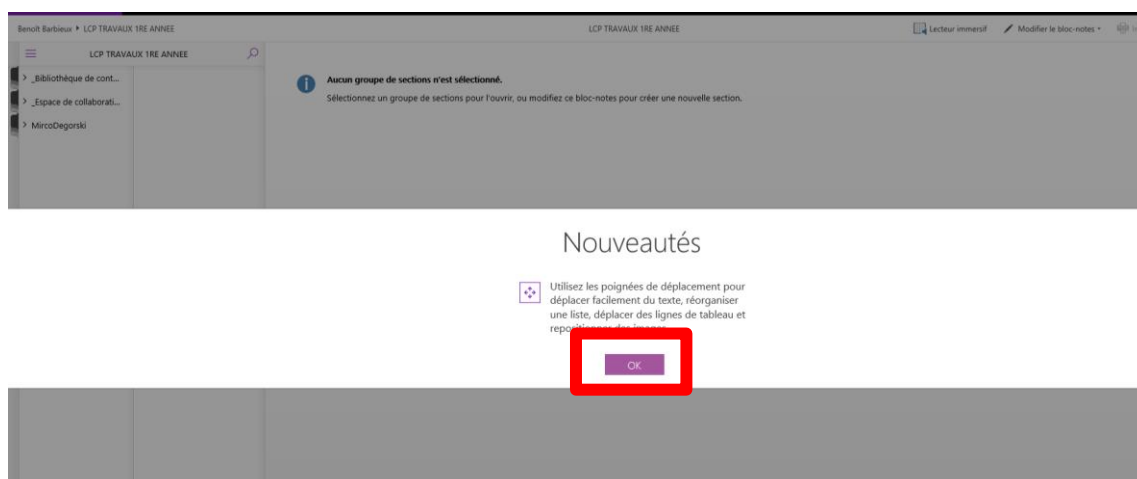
Benoît Barbieux ▸ LCP TRAVAUX 1RE ANNEE

LCP TRAVAUX 1RE ANNEE

Lecteur immersif

Modifier le bloc-notes

LCP TRAVAUX 1RE ANNEE

> _Bibliothèque de cont...

> _Espace de collaborati...

> MircoDegorski

Aucun groupe de sections n'est sélectionné.

Sélectionnez un groupe de sections pour l'ouvrir, ou modifiez ce bloc-notes pour créer une nouvelle section.

Nouveautés

Utilisez les poignées de déplacement pour déplacer facilement du texte, réorganiser une liste, déplacer des lignes de tableau et repo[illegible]

OK